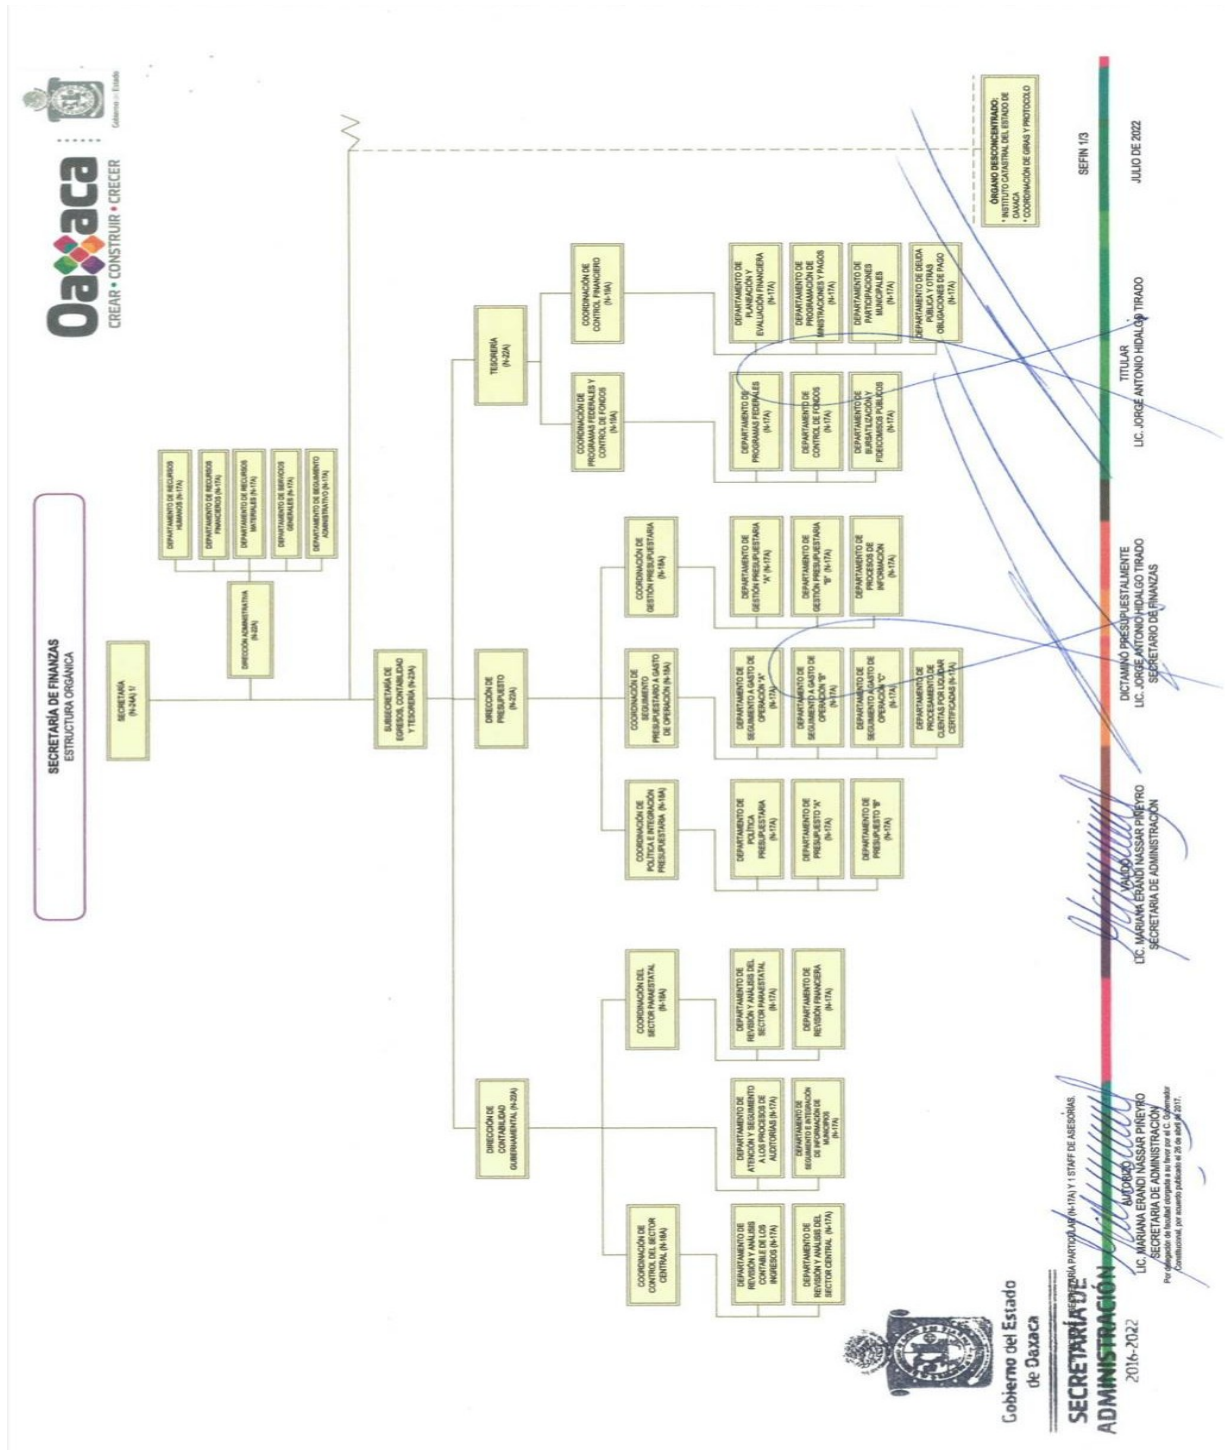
Oaxaca
CREAR • CONSTRUIR • CRECER
Gobierno del Estado

SECRETARÍA DE FINANZAS
ESTRUCTURA ORGÁNICA

SECRETARIA (N-24A) 1/

DIRECCIÓN ADMINISTRATIVA (N-22A)

DEPARTAMENTO DE RECURSOS HUMANOS (N-17A)
DEPARTAMENTO DE RECURSOS FINANCIEROS (N-17A)
DEPARTAMENTO DE RECURSOS MATERIALES (N-17A)
DEPARTAMENTO DE SERVICIOS GENERALES (N-17A)
DEPARTAMENTO DE SEGUIMIENTO ADMINISTRATIVO (N-17A)

SUBSECRETARÍA DE EGRESOS, CONTABILIDAD Y TESORERÍA (N-23A)

DIRECCIÓN DE CONTABILIDAD GUBERNAMENTAL (N-22A)

COORDINACIÓN DE CONTROL DEL SECTOR CENTRAL (N-18A)
DEPARTAMENTO DE REVISIÓN Y ANÁLISIS CONTABLE DE LOS INGRESOS (N-17A)
DEPARTAMENTO DE REVISIÓN Y ANÁLISIS DEL SECTOR CENTRAL (N-17A)
DEPARTAMENTO DE ATENCIÓN Y SEGUIMIENTO A LOS PROCESOS DE AUDITORÍAS (N-17A)
DEPARTAMENTO DE SEGUIMIENTO E INTEGRACIÓN DE INFORMACIÓN DE MUNICIPIOS (N-17A)

COORDINACIÓN DEL SECTOR PARAESTATAL (N-18A)
DEPARTAMENTO DE REVISIÓN Y ANÁLISIS DEL SECTOR PARAESTATAL (N-17A)
DEPARTAMENTO DE REVISIÓN FINANCIERA (N-17A)

DIRECCIÓN DE PRESUPUESTO (N-22A)

COORDINACIÓN DE POLÍTICA E INTEGRACIÓN PRESUPUESTARIA (N-18A)
DEPARTAMENTO DE POLÍTICA PRESUPUESTARIA (N-17A)
DEPARTAMENTO DE PRESUPUESTO "A" (N-17A)
DEPARTAMENTO DE PRESUPUESTO "B" (N-17A)

COORDINACIÓN DE SEGUIMIENTO PRESUPUESTARIO A GASTO DE OPERACIÓN (N-18A)
DEPARTAMENTO DE SEGUIMIENTO A GASTO DE OPERACIÓN "A" (N-17A)
DEPARTAMENTO DE SEGUIMIENTO A GASTO DE OPERACIÓN "B" (N-17A)
DEPARTAMENTO DE SEGUIMIENTO A GASTO DE OPERACIÓN "C" (N-17A)
DEPARTAMENTO DE PROCESAMIENTO DE CUENTAS POR LIQUIDAR CERTIFICADAS (N-17A)

COORDINACIÓN DE GESTIÓN PRESUPUESTARIA (N-18A)
DEPARTAMENTO DE GESTIÓN PRESUPUESTARIA "A" (N-17A)
DEPARTAMENTO DE GESTIÓN PRESUPUESTARIA "B" (N-17A)
DEPARTAMENTO DE PROCESOS DE INFORMACIÓN (N-17A)

TESORERÍA (N-22A)

COORDINACIÓN DE PROGRAMAS FEDERALES Y CONTROL DE FONDOS (N-18A)
DEPARTAMENTO DE PROGRAMAS FEDERALES (N-17A)
DEPARTAMENTO DE CONTROL DE FONDOS (N-17A)
DEPARTAMENTO DE SUBSECTORIZACIÓN Y FIDEICOMISOS PÚBLICOS (N-17A)

COORDINACIÓN DE CONTROL FINANCIERO (N-18A)
DEPARTAMENTO DE PLANEACIÓN Y EVALUACIÓN FINANCIERA (N-17A)
DEPARTAMENTO DE PROGRAMACIÓN DE MINISTRACIONES Y PAGOS (N-17A)
DEPARTAMENTO DE PARTICIPACIONES MUNICIPALES (N-17A)
DEPARTAMENTO DE DEUDA PÚBLICA Y OTRAS OBLIGACIONES DE PAGO (N-17A)

ÓRGANO DESCONCENTRADO:
* INSTITUTO CATASTRAL DEL ESTADO DE OAXACA
* COORDINACIÓN DE GIRAS Y PROTOCOLO

1/ SECRETARÍA PARTICULAR (N-17A) Y 1 STAFF DE ASESORÍAS.

AUTORIZÓ
LIC. MARIANA ERANDI NASSAR PIÑEYRO
SECRETARIA DE ADMINISTRACIÓN
Por delegación de facultad otorgada a su favor por el C. Gobernador Constitucional, por acuerdo publicado el 26 de abril de 2017.

VALIDÓ
LIC. MARIANA ERANDI NASSAR PIÑEYRO
SECRETARIA DE ADMINISTRACIÓN

DICTAMINÓ PRESUPUESTALMENTE
LIC. JORGE ANTONIO HIDALGO TIRADO
SECRETARIO DE FINANZAS

TITULAR
LIC. JORGE ANTONIO HIDALGO TIRADO

SEFIN 1/3
JULIO DE 2022

Gobierno del Estado de Oaxaca
SECRETARÍA DE ADMINISTRACIÓN
2016-2022